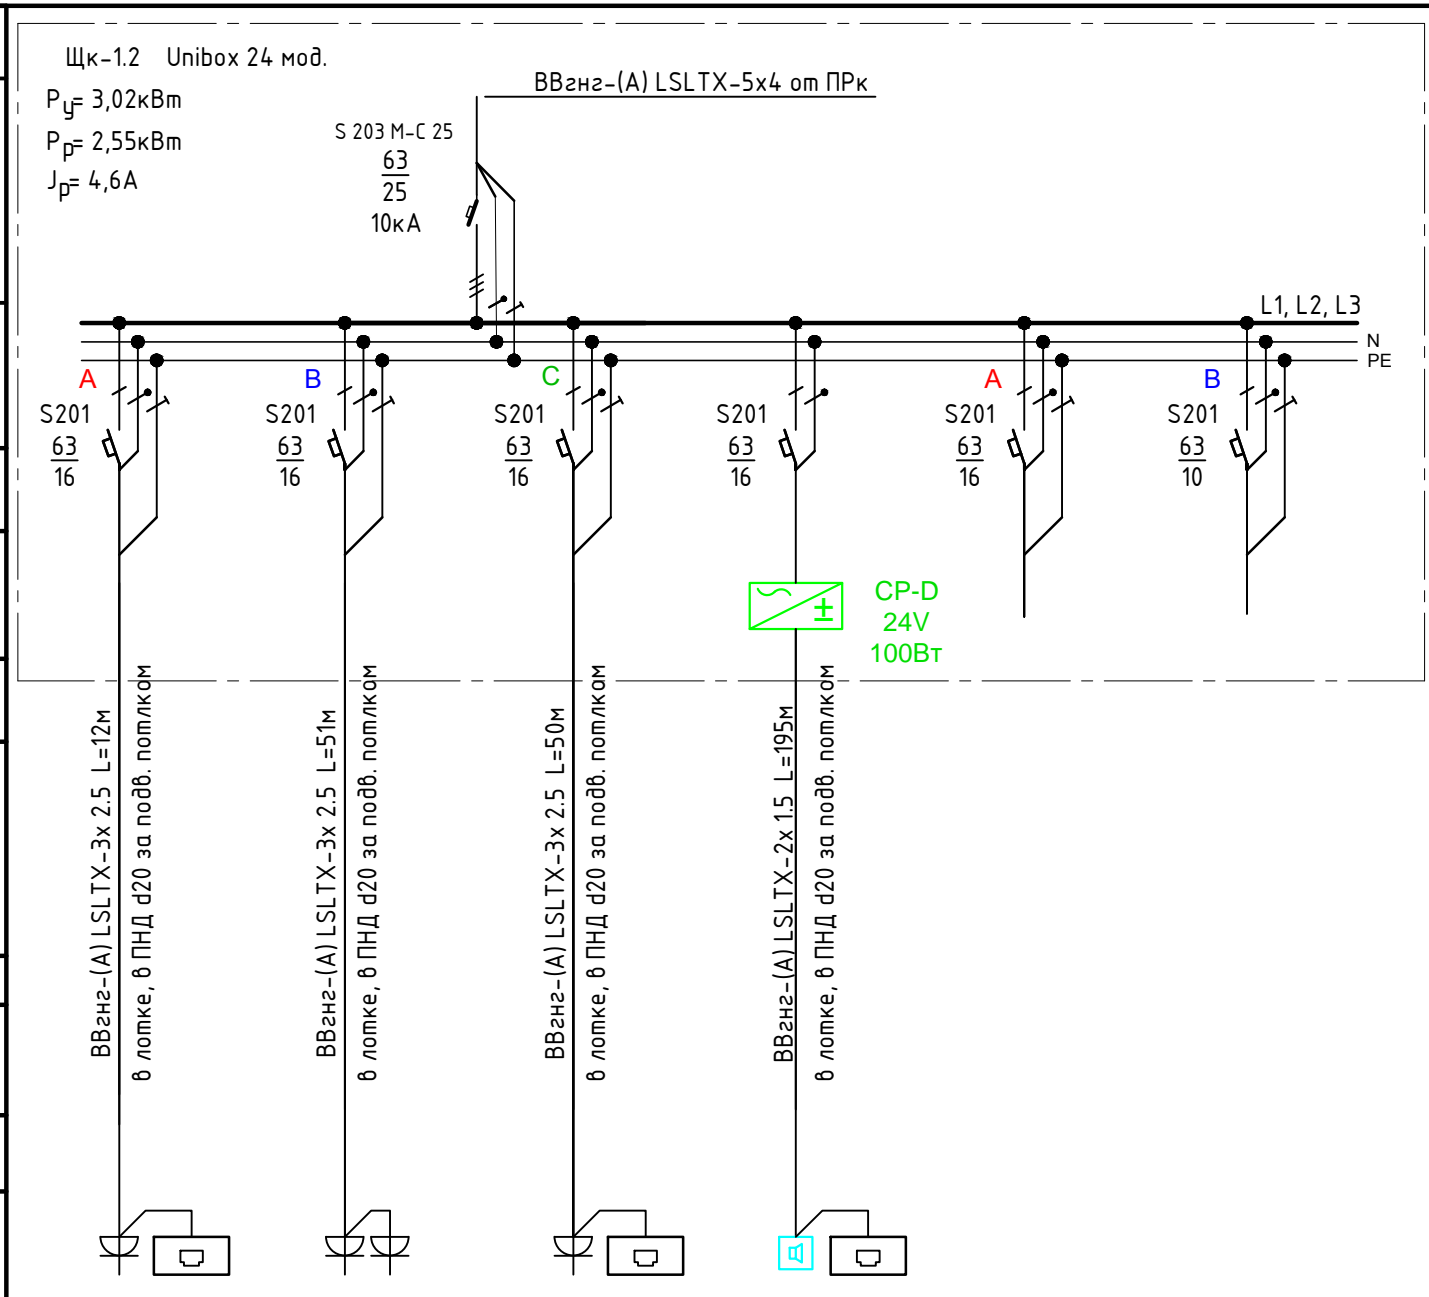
Щк-1.2 Unibox 24 мод.
$P_у$= 3,02кВт
$P_р$= 2,55кВт
$J_р$= 4,6А

ВВгнг-(А) LSLTX-5x4 от ПРк

S 203 M-C 25
$\frac{63}{25}$
10кА

L1, L2, L3
N
PE

A
S201
$\frac{63}{16}$

B
S201
$\frac{63}{16}$

C
S201
$\frac{63}{16}$

S201
$\frac{63}{16}$

A
S201
$\frac{63}{16}$

B
S201
$\frac{63}{10}$

CP-D
24V
100Вт

ВВгнг-(А) LSLTX-3x 2.5 L=12м
в лотке, в ПНД d20 за подв. потлком

ВВгнг-(А) LSLTX-3x 2.5 L=51м
в лотке, в ПНД d20 за подв. потлком

ВВгнг-(А) LSLTX-3x 2.5 L=50м
в лотке, в ПНД d20 за подв. потлком

ВВгнг-(А) LSLTX-2x 1.5 L=195м
в лотке, в ПНД d20 за подв. потлком